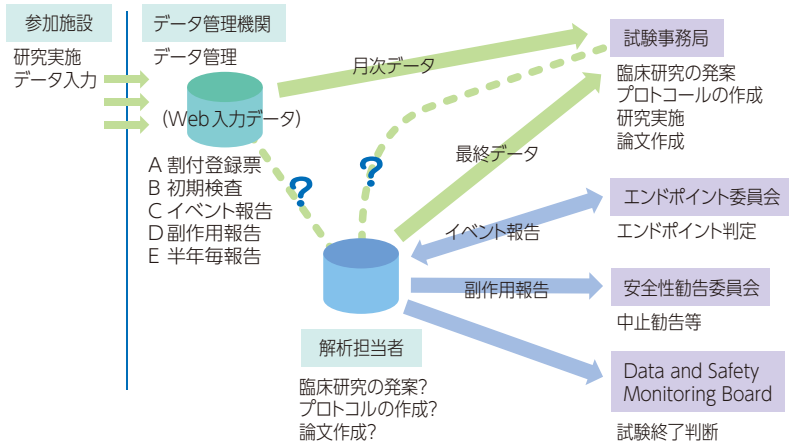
参加施設

研究実施
データ入力

データ管理機関

データ管理

(Web入力データ)

A 割付登録票
B 初期検査
C イベント報告
D 副作用報告
E 半年毎報告

月次データ

最終データ

?

?

試験事務局

臨床研究の発案
プロトコールの作成
研究実施
論文作成

エンドポイント委員会

エンドポイント判定

イベント報告

副作用報告

安全性勧告委員会

中止勧告等

解析担当者

臨床研究の発案?
プロトコルの作成?
論文作成?

Data and Safety Monitoring Board

試験終了判断